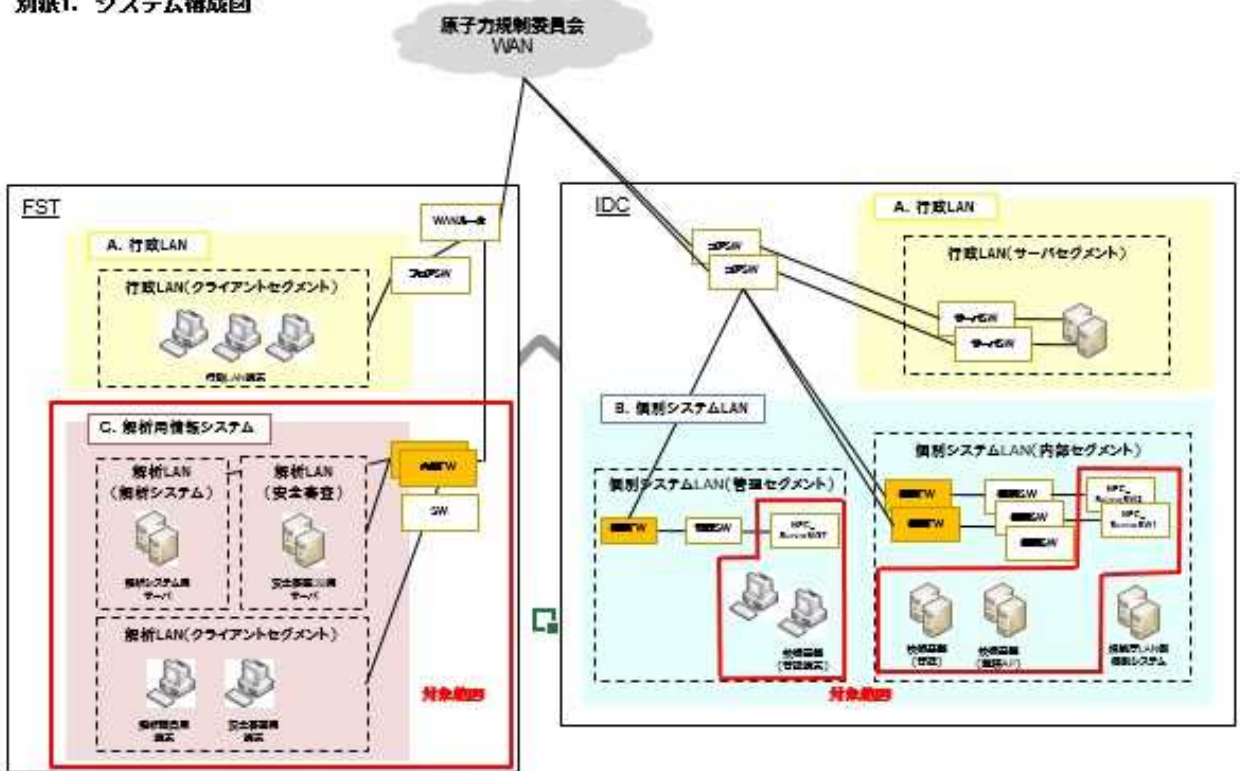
別添1. システム構成図

原子力規制委員会
WAN

FST

WANルータ

A. 行政LAN

フロアSW

行政LAN(クライアントセグメント)

行政LAN端末

C. 解析用情報システム

解析LAN
(解析システム)

解析LAN
(安全審査)

内部FW

SW

解析システム用
サーバ

安全審査支援用
サーバ

解析LAN(クライアントセグメント)

解析担当用
端末

安全審査用
端末

対象範囲

IDC

A. 行政LAN

コアSW

コアSW

行政LAN(サーバセグメント)

サーバSW

サーバSW

B. 個別システムLAN

個別システムLAN(内部セグメント)

個別システムLAN(管理セグメント)

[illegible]FW

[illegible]SW

NPC_
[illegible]

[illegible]FW

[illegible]SW

NPC_
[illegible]

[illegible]FW

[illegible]SW

NPC_
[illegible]

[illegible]SW

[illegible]
(管理端末)

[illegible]
([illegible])

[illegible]
([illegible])

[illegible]LAN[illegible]
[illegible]システム

対象範囲